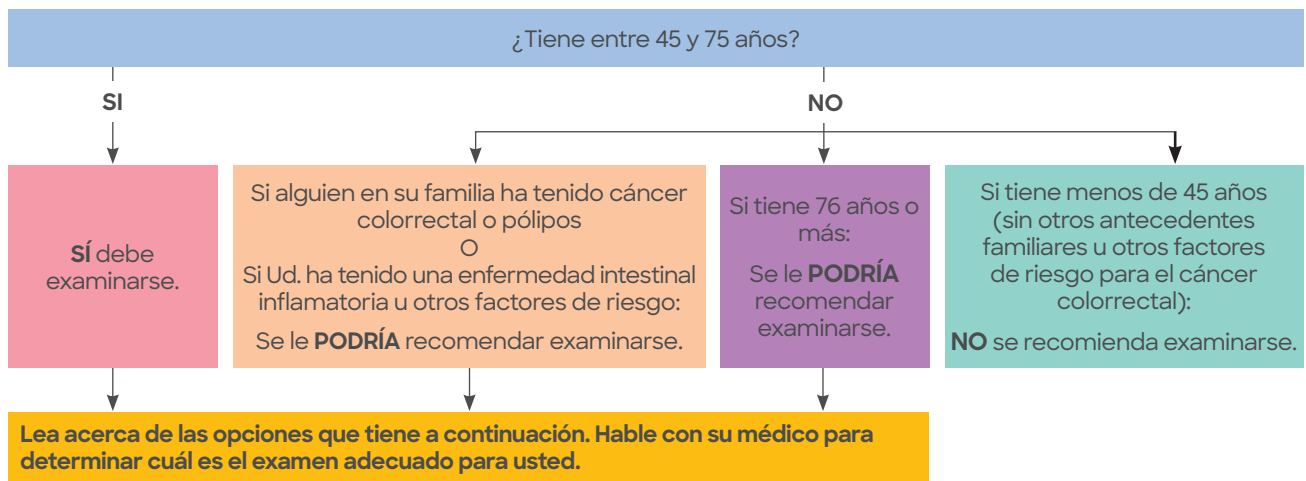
¿Tiene entre 45 y 75 años?

SI

NO

**SÍ** debe examinarse.

Si alguien en su familia ha tenido cáncer colorrectal o pólipos
O
Si Ud. ha tenido una enfermedad intestinal inflamatoria u otros factores de riesgo:

Se le **PODRÍA** recomendar examinarse.

Si tiene 76 años o más:

Se le **PODRÍA** recomendar examinarse.

Si tiene menos de 45 años (sin otros antecedentes familiares u otros factores de riesgo para el cáncer colorrectal):

**NO** se recomienda examinarse.

**Lea acerca de las opciones que tiene a continuación. Hable con su médico para determinar cuál es el examen adecuado para usted.**